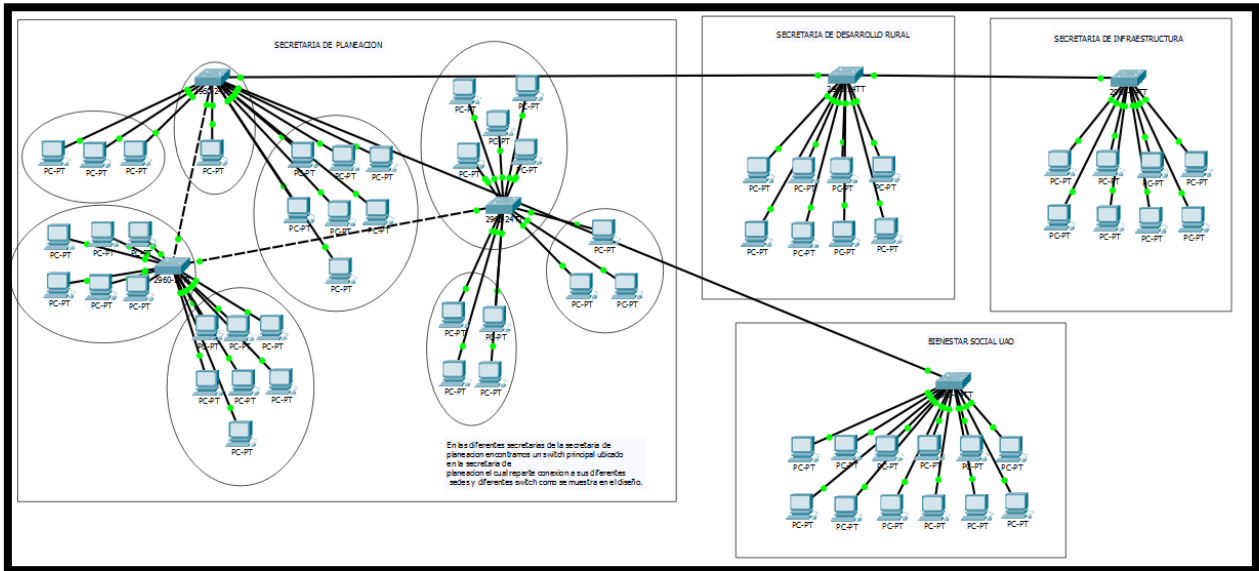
SECRETARIA DE PLANEACION

SECRETARIA DE DESARROLLO RURAL

SECRETARIA DE INFRAESTRUCTURA

2960-24TT

PC-PT PC-PT PC-PT

PC-PT

PC-PT PC-PT PC-PT

PC-PT PC-PT PC-PT

PC-PT

PC-PT PC-PT PC-PT

PC-PT PC-PT PC-PT

PC-PT PC-PT PC-PT

PC-PT PC-PT PC-PT

PC-PT

2960-24TT

PC-PT PC-PT

PC-PT PC-PT

PC-PT PC-PT

PC-PT

PC-PT PC-PT

PC-PT PC-PT

PC-PT PC-PT PC-PT PC-PT

PC-PT PC-PT PC-PT PC-PT

PC-PT PC-PT PC-PT PC-PT

PC-PT PC-PT PC-PT PC-PT

BIENESTAR SOCIAL UAO

PC-PT PC-PT PC-PT PC-PT PC-PT PC-PT

PC-PT PC-PT PC-PT PC-PT PC-PT PC-PT

En las diferentes secretarias de la secretaria de planeacion encontramos un switch principal ubicado en la secretaria de planeacion el cual reparte conexion a sus diferentes sedes y diferentes switch como se muestra en el diseño.